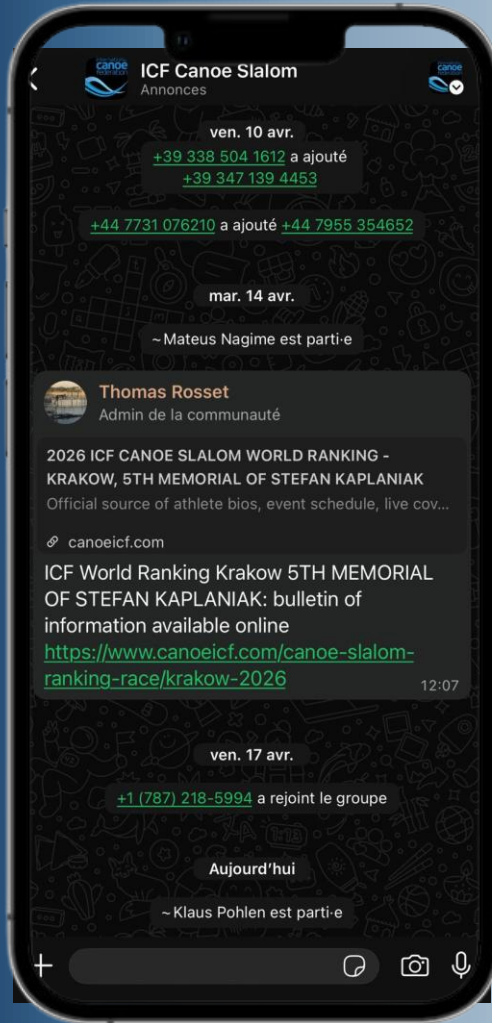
canoe federation

ICF Canoe Slalom
Annonces

canoe

ven. 10 avr.

+39 338 504 1612 a ajouté +39 347 139 4453

+44 7731 076210 a ajouté +44 7955 354652

mar. 14 avr.

~Mateus Nagime est parti·e

Thomas Rosset
Admin de la communauté

2026 ICF CANOE SLALOM WORLD RANKING - KRAKOW, 5TH MEMORIAL OF STEFAN KAPLANIAK
Official source of athlete bios, event schedule, live cov...

canoeicf.com

ICF World Ranking Krakow 5TH MEMORIAL OF STEFAN KAPLANIAK: bulletin of information available online
https://www.canoeicf.com/canoe-slalom-ranking-race/krakow-2026
12:07

ven. 17 avr.

+1 (787) 218-5994 a rejoint le groupe

Aujourd'hui

~Klaus Pohlen est parti·e

+